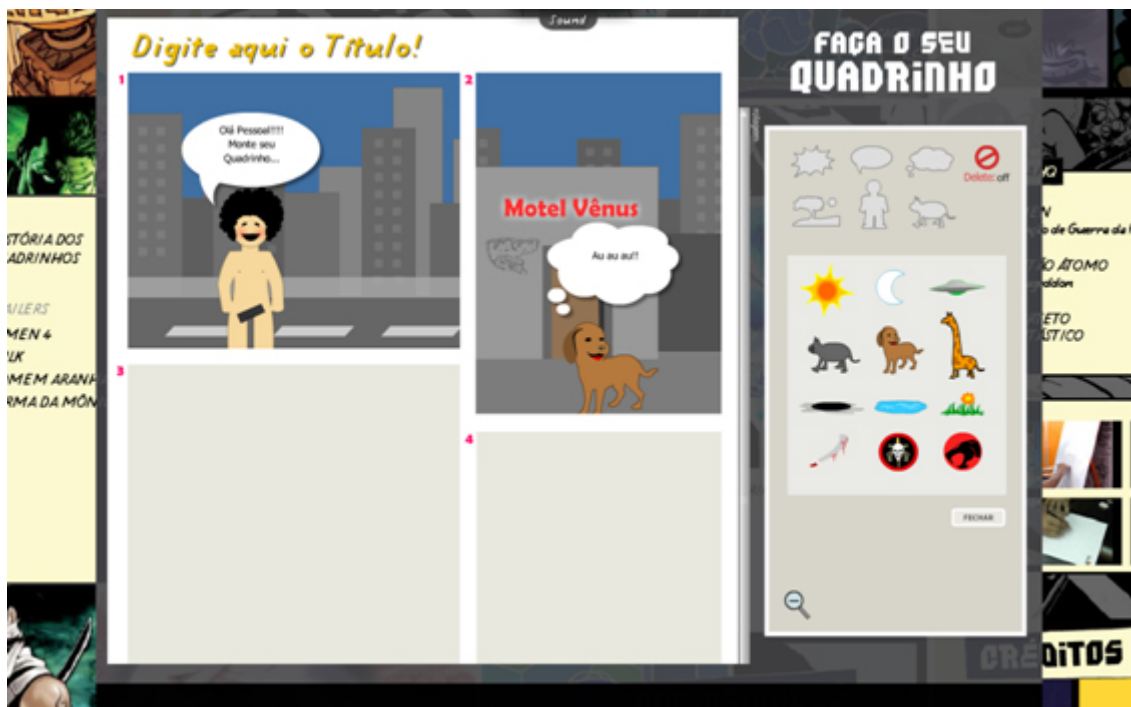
Sound

Digite aqui o Título!

1

Olá Pessoal!!!! Monte seu Quadrinho...

2

Motel Vênus

Au au au!!

3

4

FAÇA O SEU QUADRINHO

Delete: off

FECHAR

TÓRIA DOS ADRINHOS

ULERS

MEN 4

LK

OMEM ARANH

RMA DA MÔN

N

o de Guerra da

ÃO ÁTOMO

ddon

ETO

ÁSTICO

CRÉDITOS